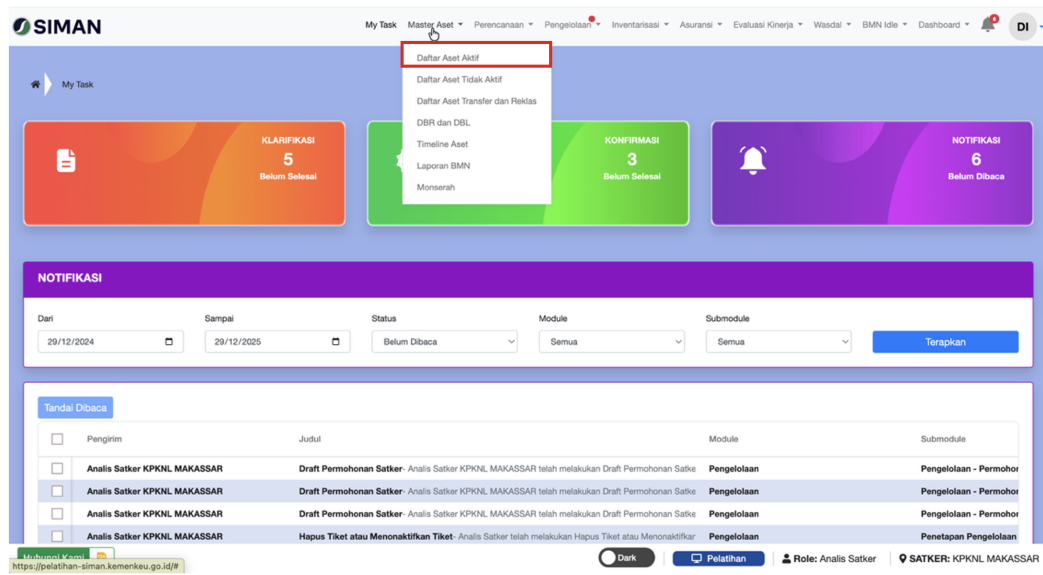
SIMAN

My Task Master Aset Perencanaan Pengelolaan Inventarisasi Asuransi Evaluasi Kinerja Wasdal BMN Idle Dashboard 5 DI

Daftar Aset Aktif
Daftar Aset Tidak Aktif
Daftar Aset Transfer dan Reklas
DBR dan DBL
Timeline Aset
Laporan BMN
Monserah

My Task

KLARIFIKASI
5
Belum Selesai

KONFIRMASI
3
Belum Selesai

NOTIFIKASI
6
Belum Dibaca

NOTIFIKASI

Dari
29/12/2024

Sampai
29/12/2025

Status
Belum Dibaca

Module
Semua

Submodule
Semua

Terapkan

Tandai Dibaca

| | Pengirim | Judul | Module | Submodule |
|---|---|---|---|---|
| | Analis Satker KPKNL MAKASSAR | Draft Permohonan Satker- Analis Satker KPKNL MAKASSAR telah melakukan Draft Permohonan Satke | Pengelolaan | Pengelolaan - Permohor |
| | Analis Satker KPKNL MAKASSAR | Draft Permohonan Satker- Analis Satker KPKNL MAKASSAR telah melakukan Draft Permohonan Satke | Pengelolaan | Pengelolaan - Permohor |
| | Analis Satker KPKNL MAKASSAR | Draft Permohonan Satker- Analis Satker KPKNL MAKASSAR telah melakukan Draft Permohonan Satke | Pengelolaan | Pengelolaan - Permohor |
| | Analis Satker KPKNL MAKASSAR | Hapus Tiket atau Menonaktifkan Tiket- Analis Satker telah melakukan Hapus Tiket atau Menonaktifkar | Pengelolaan | Penetapan Pengelolaan |

Hubungi Kami
https://pelatihan-siman.kemenkeu.go.id/#

Dark
Pelatihan
Role: Analis Satker
SATKER: KPKNL MAKASSAR